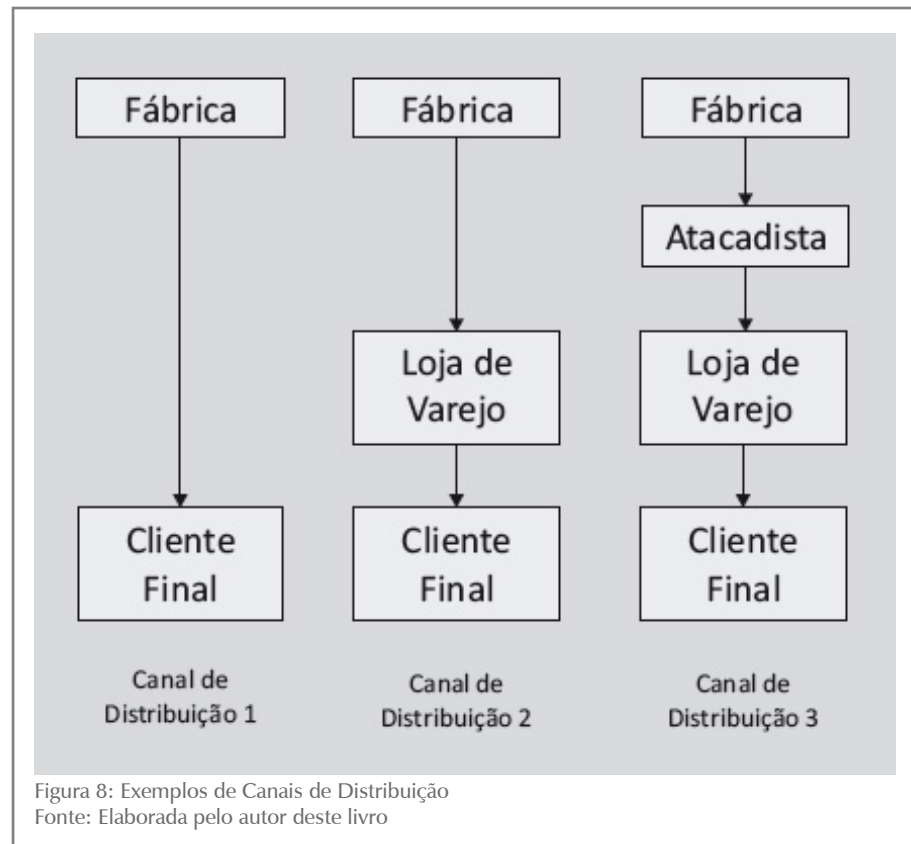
Fábrica

Cliente Final

Canal de Distribuição 1

Fábrica

Loja de Varejo

Cliente Final

Canal de Distribuição 2

Fábrica

Atacadista

Loja de Varejo

Cliente Final

Canal de Distribuição 3

Figura 8: Exemplos de Canais de Distribuição
Fonte: Elaborada pelo autor deste livro